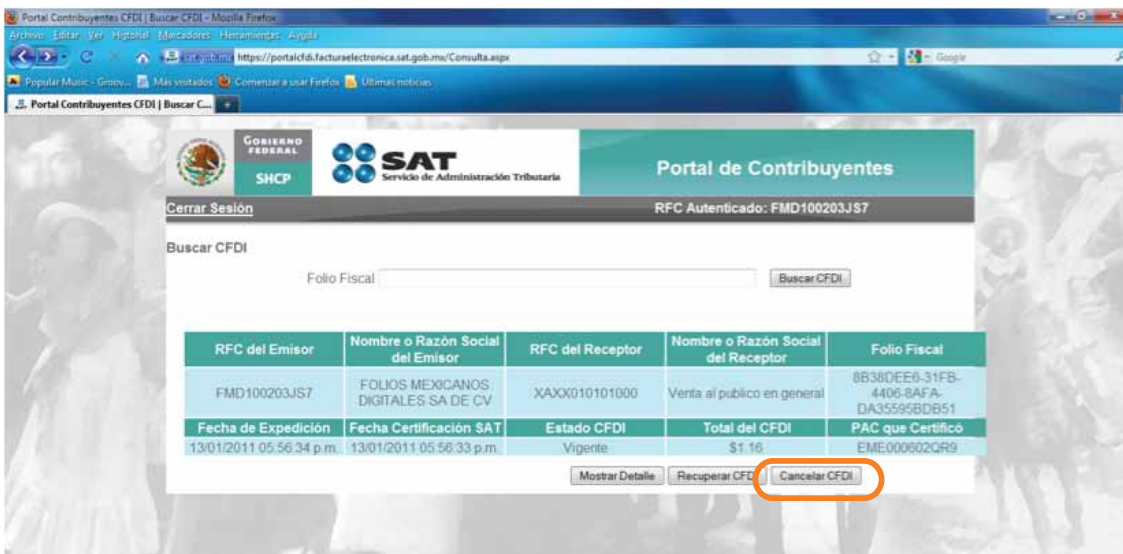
Portal Contribuyentes CFDI | Buscar CFDI - Mozilla Firefox
Archivo Editar Ver Historial Marcadores Herramientas Ayuda
sat.gob.mx https://portalcfdi.facturaelectronica.sat.gob.mx/Consulta.aspx
Google
Popular Music - Groov... Más visitados Comenzar a usar Firefox Últimas noticias
Portal Contribuyentes CFDI | Buscar C...

GOBIERNO FEDERAL
SHCP
SAT
Servicio de Administración Tributaria
Portal de Contribuyentes

Cerrar Sesión
RFC Autenticado: FMD100203JS7

Buscar CFDI

Folio Fiscal
Buscar CFDI

| RFC del Emisor | Nombre o Razón Social del Emisor | RFC del Receptor | Nombre o Razón Social del Receptor | Folio Fiscal |
|---|---|---|---|---|
| FMD100203JS7 | FOLIOS MEXICANOS DIGITALES SA DE CV | XAXX010101000 | Venta al publico en general | 8B38DEE6-31FB-4406-8AFA-DA35595BDB51 |
| Fecha de Expedición | Fecha Certificación SAT | Estado CFDI | Total del CFDI | PAC que Certificó |
| 13/01/2011 05:56:34 p.m. | 13/01/2011 05:56:33 p.m. | Vigente | $1.16 | EME000602QR9 |

Mostrar Detalle
Recuperar CFDI
Cancelar CFDI